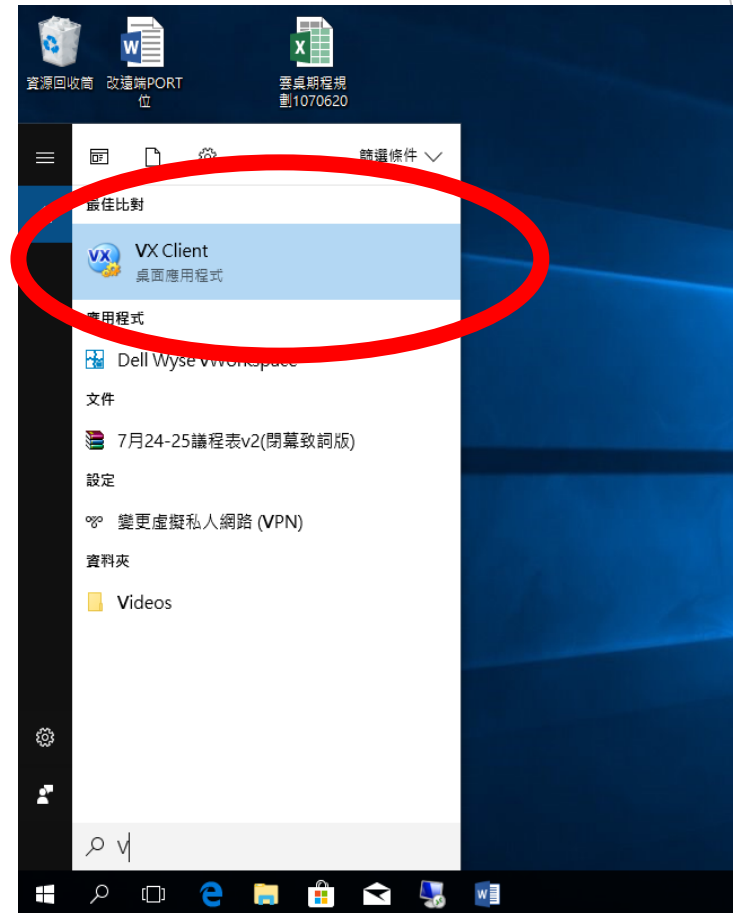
資源回收筒

改遠端PORT位

雲桌期程規劃1070620

篩選條件

最佳比對

VX Client
桌面應用程式

應用程式

Dell Wyse vWorkspace

文件

7月24-25議程表v2(閉幕致詞版)

設定

變更虛擬私人網路 (VPN)

資料夾

Videos

V